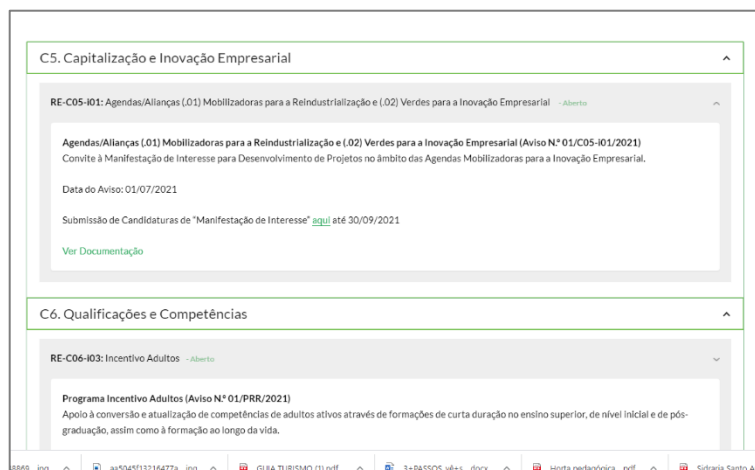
C5. Capitalização e Inovação Empresarial

RE-C05-i01: Agendas/Alianças (.01) Mobilizadoras para a Reindustrialização e (.02) Verdes para a Inovação Empresarial - Aberto

Agendas/Alianças (.01) Mobilizadoras para a Reindustrialização e (.02) Verdes para a Inovação Empresarial (Aviso N.º 01/C05-i01/2021)
Convite à Manifestação de Interesse para Desenvolvimento de Projetos no âmbito das Agendas Mobilizadoras para a Inovação Empresarial.

Data do Aviso: 01/07/2021

Submissão de Candidaturas de "Manifestação de Interesse" aqui até 30/09/2021

Ver Documentação

C6. Qualificações e Competências

RE-C06-i03: Incentivo Adultos - Aberto

Programa Incentivo Adultos (Aviso N.º 01/PRR/2021)
Apoio à conversão e atualização de competências de adultos ativos através de formações de curta duração no ensino superior, de nível inicial e de pós-graduação, assim como à formação ao longo da vida.

8869...jpg ^ aa5045f13216477a...jpg ^ GUIA TURISMO (1).pdf ^ 3+PASSOS vê+s...docx ^ Horta pedagógica...pdf ^ Sidraria Santo A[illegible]